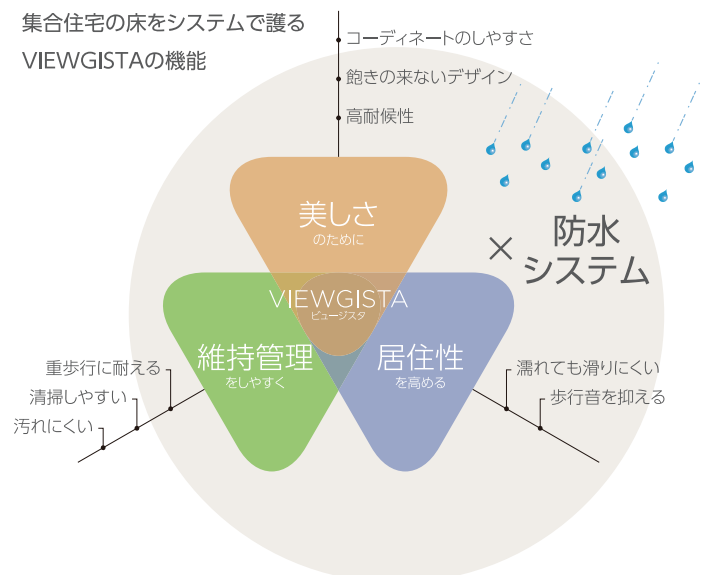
集合住宅の床をシステムで護る
VIEWGISTAの機能

コーディネートのしやすさ
飽きの来ないデザイン
高耐候性

美しさ
のために

VIEWGISTA
ビュージスタ

維持管理
をしやすく

居住性
を高める

× 防水
システム

重歩行に耐える
清掃しやすい
汚れにくい

濡れても滑りにくい
歩行音を抑える